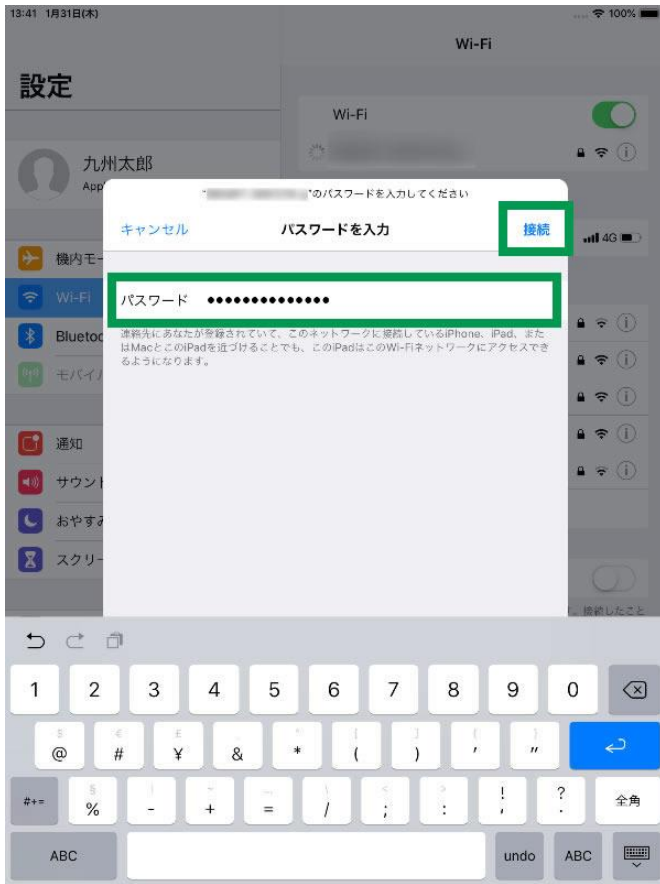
13:41 1月31日(木)

100%

設定

九州太郎

App

機内モ

Wi-Fi

Bluetoo

モバイル

通知

サウンド

おやすみ

スクリー

Wi-Fi

Wi-Fi

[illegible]のパスワードを入力してください

キャンセル

パスワードを入力

接続

4G

パスワード ••••••••••••••

連絡先にあなたが登録されていて、このネットワークに接続しているiPhone、iPad、またはMacとこのiPadを近づけることでも、このiPadはこのWi-Fiネットワークにアクセスできるようになります。

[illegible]。接続したこと

1 2 3 4 5 6 7 8 9 0

\$ @ € # £ ¥ ^ & * ( ) ' "

#+= § % | - ~ + ≠ = \ / < ; > : ! ? ・ .

全角

ABC

undo

ABC